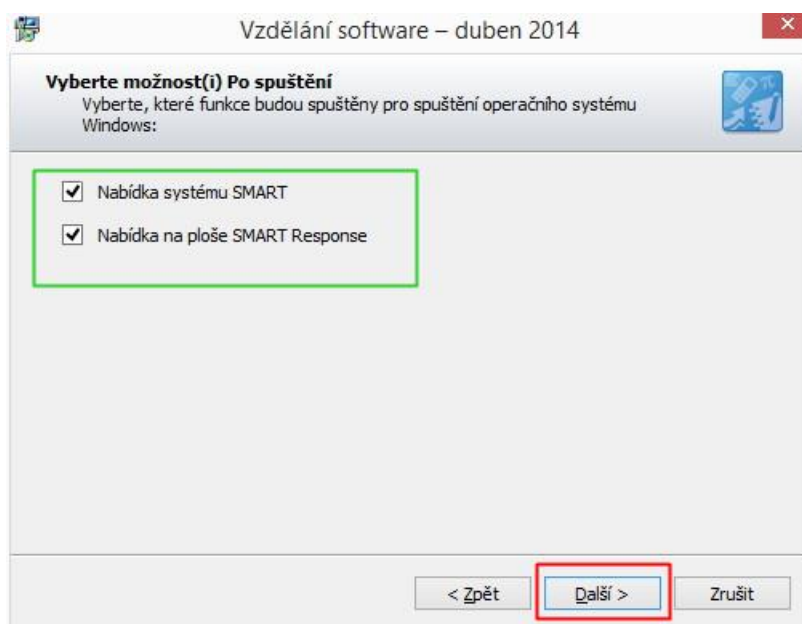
Vzdělání software – duben 2014

Vyberte možnost(i) Po spuštění
Vyberte, které funkce budou spuštěny pro spuštění operačního systému Windows:

Nabídka systému SMART

Nabídka na ploše SMART Response

< Zpět

Další >

Zrušit